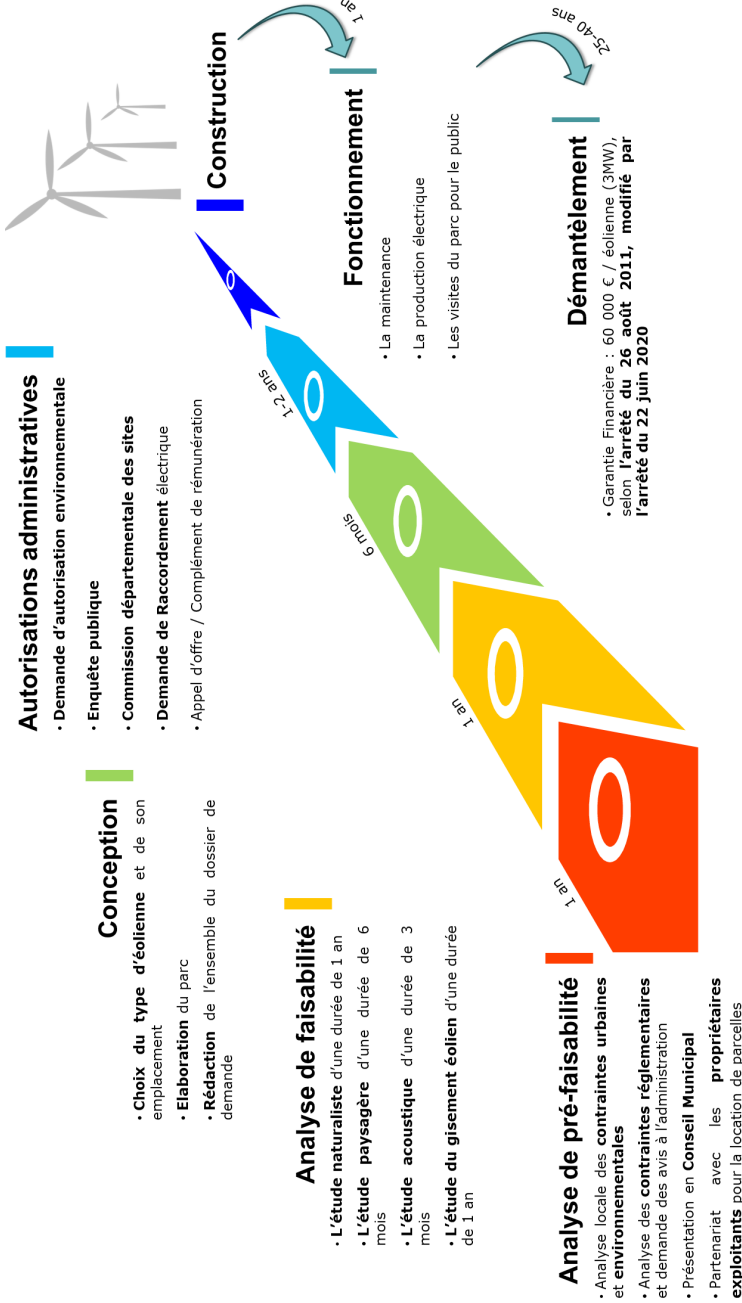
Analyse de pré-faisabilité

• Analyse locale des contraintes urbaines et environnementales

• Analyse des contraintes réglementaires et demande des avis à l'administration

• Présentation en Conseil Municipal

• Partenariat avec les propriétaires exploitants pour la location de parcelles

Analyse de faisabilité

• L'étude naturaliste d'une durée de 1 an

• L'étude paysagère d'une durée de 6 mois

• L'étude acoustique d'une durée de 3 mois

• L'étude du gisement éolien d'une durée de 1 an

Conception

• Choix du type d'éolienne et de son emplacement

• Elaboration du parc

• Rédaction de l'ensemble du dossier de demande

Autorisations administratives

• Demande d'autorisation environnementale

• Enquête publique

• Commission départementale des sites

• Demande de Raccordement électrique

• Appel d'offre / Complément de rémunération

1 an

1 an

6 mois

1-2 ans

Construction

1 an

Fonctionnement

• La maintenance

• La production électrique

• Les visites du parc pour le public

25-40 ans

Démantèlement

• Garantie Financière : 60 000 € / éolienne (3MW), selon l'arrêté du 26 août 2011, modifié par l'arrêté du 22 juin 2020